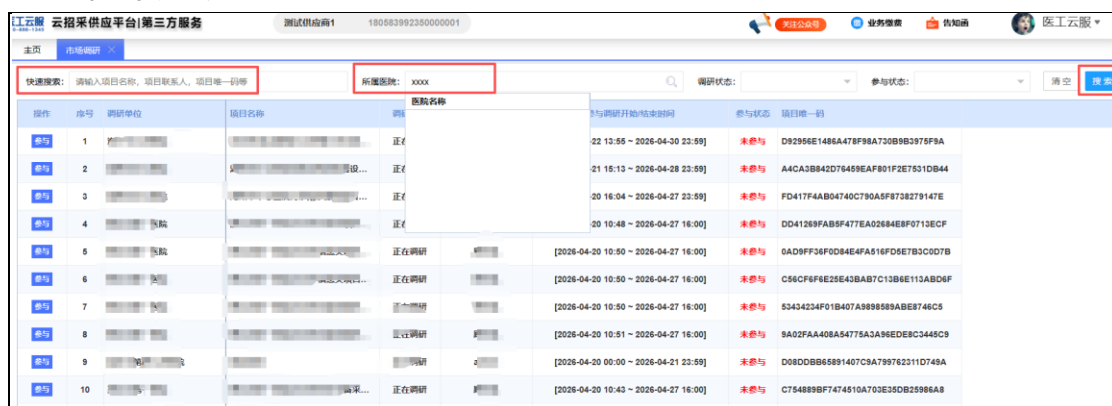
江云服 云招采供应平台|第三方服务 测试供应商1 180583992350000001 关注公众号 业务缴费 告知函 医工云服

主页 市场调研 ×

快速搜索: 请输入项目名称,项目联系人,项目唯一码等 所属医院: xxxx 医院名称 调研状态: 参与状态: 清空 搜索

| 操作 | 序号 | 调研单位 | 项目名称 | 调 | | 与调研开始/结束时间 | 参与状态 | 项目唯一码 |
|---|---|---|---|---|---|---|---|---|
| 参与 | 1 | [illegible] | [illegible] | 正在 | | 22 13:55 ~ 2026-04-30 23:59] | 未参与 | D92956E1486A478F98A730B9B3975F9A |
| 参与 | 2 | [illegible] | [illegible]设... | 正在 | | 21 15:13 ~ 2026-04-28 23:59] | 未参与 | A4CA3B842D76459EAF801F2E7531DB44 |
| 参与 | 3 | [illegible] | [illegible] | 正在 | | 20 16:04 ~ 2026-04-27 23:59] | 未参与 | FD417F4AB04740C790A5F8738279147E |
| 参与 | 4 | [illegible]院 | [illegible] | 正在 | | 20 10:48 ~ 2026-04-27 16:00] | 未参与 | DD41269FAB5F477EA02684E8F0713ECF |
| 参与 | 5 | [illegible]院 | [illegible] | 正在调研 | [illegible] | [2026-04-20 10:50 ~ 2026-04-27 16:00] | 未参与 | 0AD9FF36F0D84E4FA516FD5E7B3C0D7B |
| 参与 | 6 | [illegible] | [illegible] | 正在调研 | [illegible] | [2026-04-20 10:50 ~ 2026-04-27 16:00] | 未参与 | C56CF6E25E43BAB7C13B6E113ABD6F |
| 参与 | 7 | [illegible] | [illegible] | 正在调研 | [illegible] | [2026-04-20 10:50 ~ 2026-04-27 16:00] | 未参与 | 53434234F01B407A9898589ABE8746C5 |
| 参与 | 8 | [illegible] | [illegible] | 正在调研 | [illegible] | [2026-04-20 10:51 ~ 2026-04-27 16:00] | 未参与 | 9A02FAA408A54775A3A96EDE8C3445C9 |
| 参与 | 9 | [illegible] | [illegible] | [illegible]研 | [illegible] | [2026-04-20 00:00 ~ 2026-04-21 23:59] | 未参与 | D08DDBB65891407C9A799762311D749A |
| 参与 | 10 | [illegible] | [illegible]采... | 正在调研 | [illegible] | [2026-04-20 10:43 ~ 2026-04-27 16:00] | 未参与 | C754889BF7474510A703E35DB25986A8 |